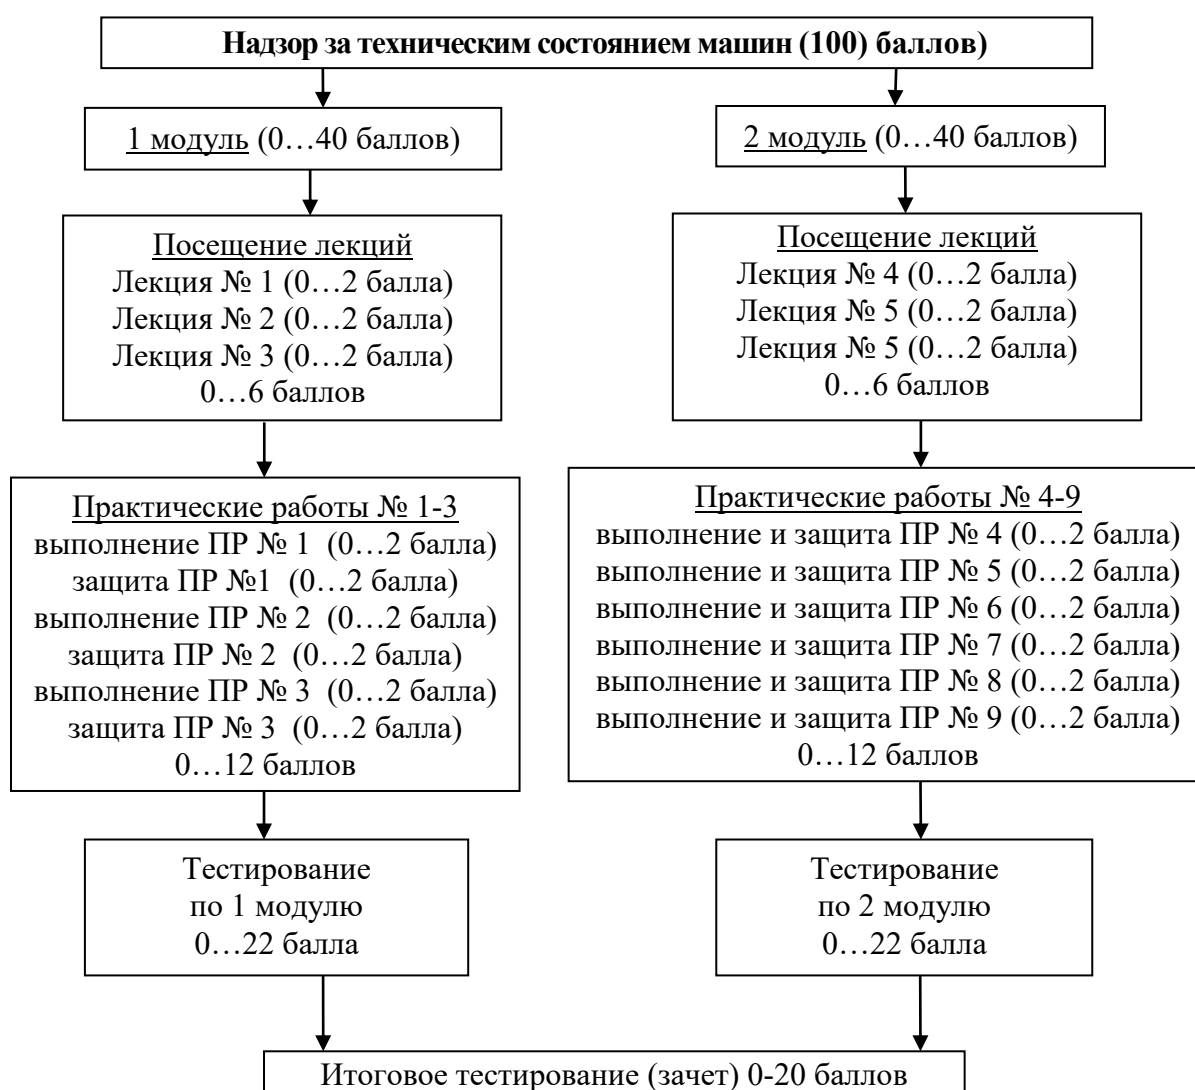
Надзор за техническим состоянием машин (100) баллов)

1 модуль (0…40 баллов)

Посещение лекций
Лекция № 1 (0…2 балла)
Лекция № 2 (0…2 балла)
Лекция № 3 (0…2 балла)
0…6 баллов

Практические работы № 1-3
выполнение ПР № 1 (0…2 балла)
защита ПР №1 (0…2 балла)
выполнение ПР № 2 (0…2 балла)
защита ПР № 2 (0…2 балла)
выполнение ПР № 3 (0…2 балла)
защита ПР № 3 (0…2 балла)
0…12 баллов

Тестирование
по 1 модулю
0…22 балла

2 модуль (0…40 баллов)

Посещение лекций
Лекция № 4 (0…2 балла)
Лекция № 5 (0…2 балла)
Лекция № 5 (0…2 балла)
0…6 баллов

Практические работы № 4-9
выполнение и защита ПР № 4 (0…2 балла)
выполнение и защита ПР № 5 (0…2 балла)
выполнение и защита ПР № 6 (0…2 балла)
выполнение и защита ПР № 7 (0…2 балла)
выполнение и защита ПР № 8 (0…2 балла)
выполнение и защита ПР № 9 (0…2 балла)
0…12 баллов

Тестирование
по 2 модулю
0…22 балла

Итоговое тестирование (зачет) 0-20 баллов